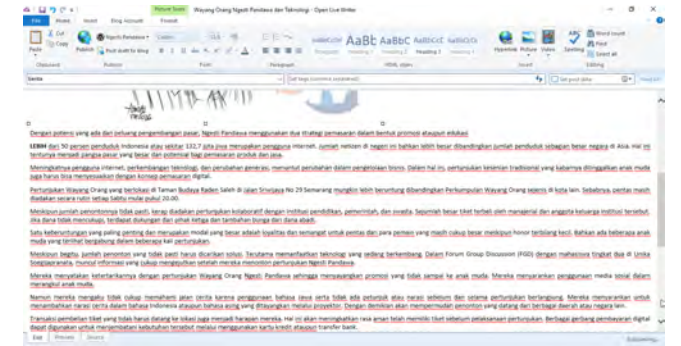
Picture Tools   Wayang Orang Ngesti Pandawa dan Teknologi - Open Live Writer

File   Home   Insert   Blog Account   Format

Paste   Cut   Copy   Publish   Ngesti Pandawa   Post draft to blog   Clipboard   Publish   Font   Paragraph   HTML styles   Insert   Editing

Hyperlink   Picture   Video   Spelling   Word count   Find   Select all

Gerita   Set tags (comma separated)   Set post date

Dengan potensi yang ada dan peluang pengembangan pasar, Ngesti Pandawa menggunakan dua strategi pemasaran dalam bentuk promosi ataupun edukasi.

LEBIH dari 50 persen penduduk Indonesia atau sekitar 132,7 juta jiwa merupakan pengguna internet. Jumlah netizen di negeri ini bahkan lebih besar dibandingkan jumlah penduduk sebagian besar negara di Asia. Hal ini tentunya menjadi pangsa pasar yang besar dan potensial bagi pemasaran produk dan jasa.

Meningkatnya pengguna internet, perkembangan teknologi, dan perubahan generasi, menuntut perubahan dalam pengelolaan bisnis. Dalam hal ini, pertunjukan kesenian tradisional yang kabarnya ditinggalkan anak muda juga harus bisa menyesuaikan dengan konsep pemasaran digital.

Pertunjukan Wayang Orang yang berlokasi di Taman Budaya Raden Saleh di Jalan Sriwijaya No 29 Semarang mungkin lebih beruntung dibandingkan Perkumpulan Wayang Orang sejenis di kota lain. Sebabnya, pentas masih diadakan secara rutin setiap Sabtu mulai pukul 20.00.

Meskipun jumlah penontonnya tidak pasti, kerap diadakan pertunjukan kolaboratif dengan institusi pendidikan, pemerintah, dan swasta. Sejumlah besar tiket terbeli oleh manajerial dan anggota keluarga institusi tersebut. Jika dana tidak mencukupi, terdapat dukungan dari pihak ketiga dan tambahan bunga dari dana abadi.

Satu keberuntungan yang paling penting dan merupakan modal yang besar adalah loyalitas dan semangat untuk pentas dan para pemain yang masih cukup besar meskipun honor terbilang kecil. Bahkan ada beberapa anak muda yang tertarik bergabung dalam beberapa kali pertunjukan.

Meskipun begitu, jumlah penonton yang tidak pasti harus dicarikan solusi. Terutama memanfaatkan teknologi yang sedang berkembang. Dalam Forum Group Discussion (FGD) dengan mahasiswa tingkat dua di Unika Soegijapranata, muncul informasi yang cukup mengejutkan setelah mereka menonton pertunjukan Ngesti Pandawa.

Mereka menyatakan ketertarikannya dengan pertunjukan Wayang Orang Ngesti Pandawa sehingga menyayangkan promosi yang tidak sampai ke anak muda. Mereka menyarankan penggunaan media sosial dalam merangkul anak muda.

Namun mereka mengaku tidak cukup memahami jalan cerita karena penggunaan bahasa Jawa serta tidak ada petunjuk atau narasi sebelum dan selama pertunjukan berlangsung. Mereka menyarankan untuk menambahkan narasi cerita dalam bahasa Indonesia ataupun bahasa asing yang ditayangkan melalui proyektor. Dengan demikian akan mempermudah penonton yang datang dari berbagai daerah atau negara lain.

Transaksi pembelian tiket yang tidak harus datang ke lokasi juga menjadi harapan mereka. Hal ini akan meningkatkan rasa aman telah memiliki tiket sebelum pelaksanaan pertunjukan. Berbagai gerbang pembayaran digital dapat digunakan untuk menjembatani kebutuhan tersebut melalui penggunaan kartu kredit ataupun transfer bank.

Edit   Preview   Source